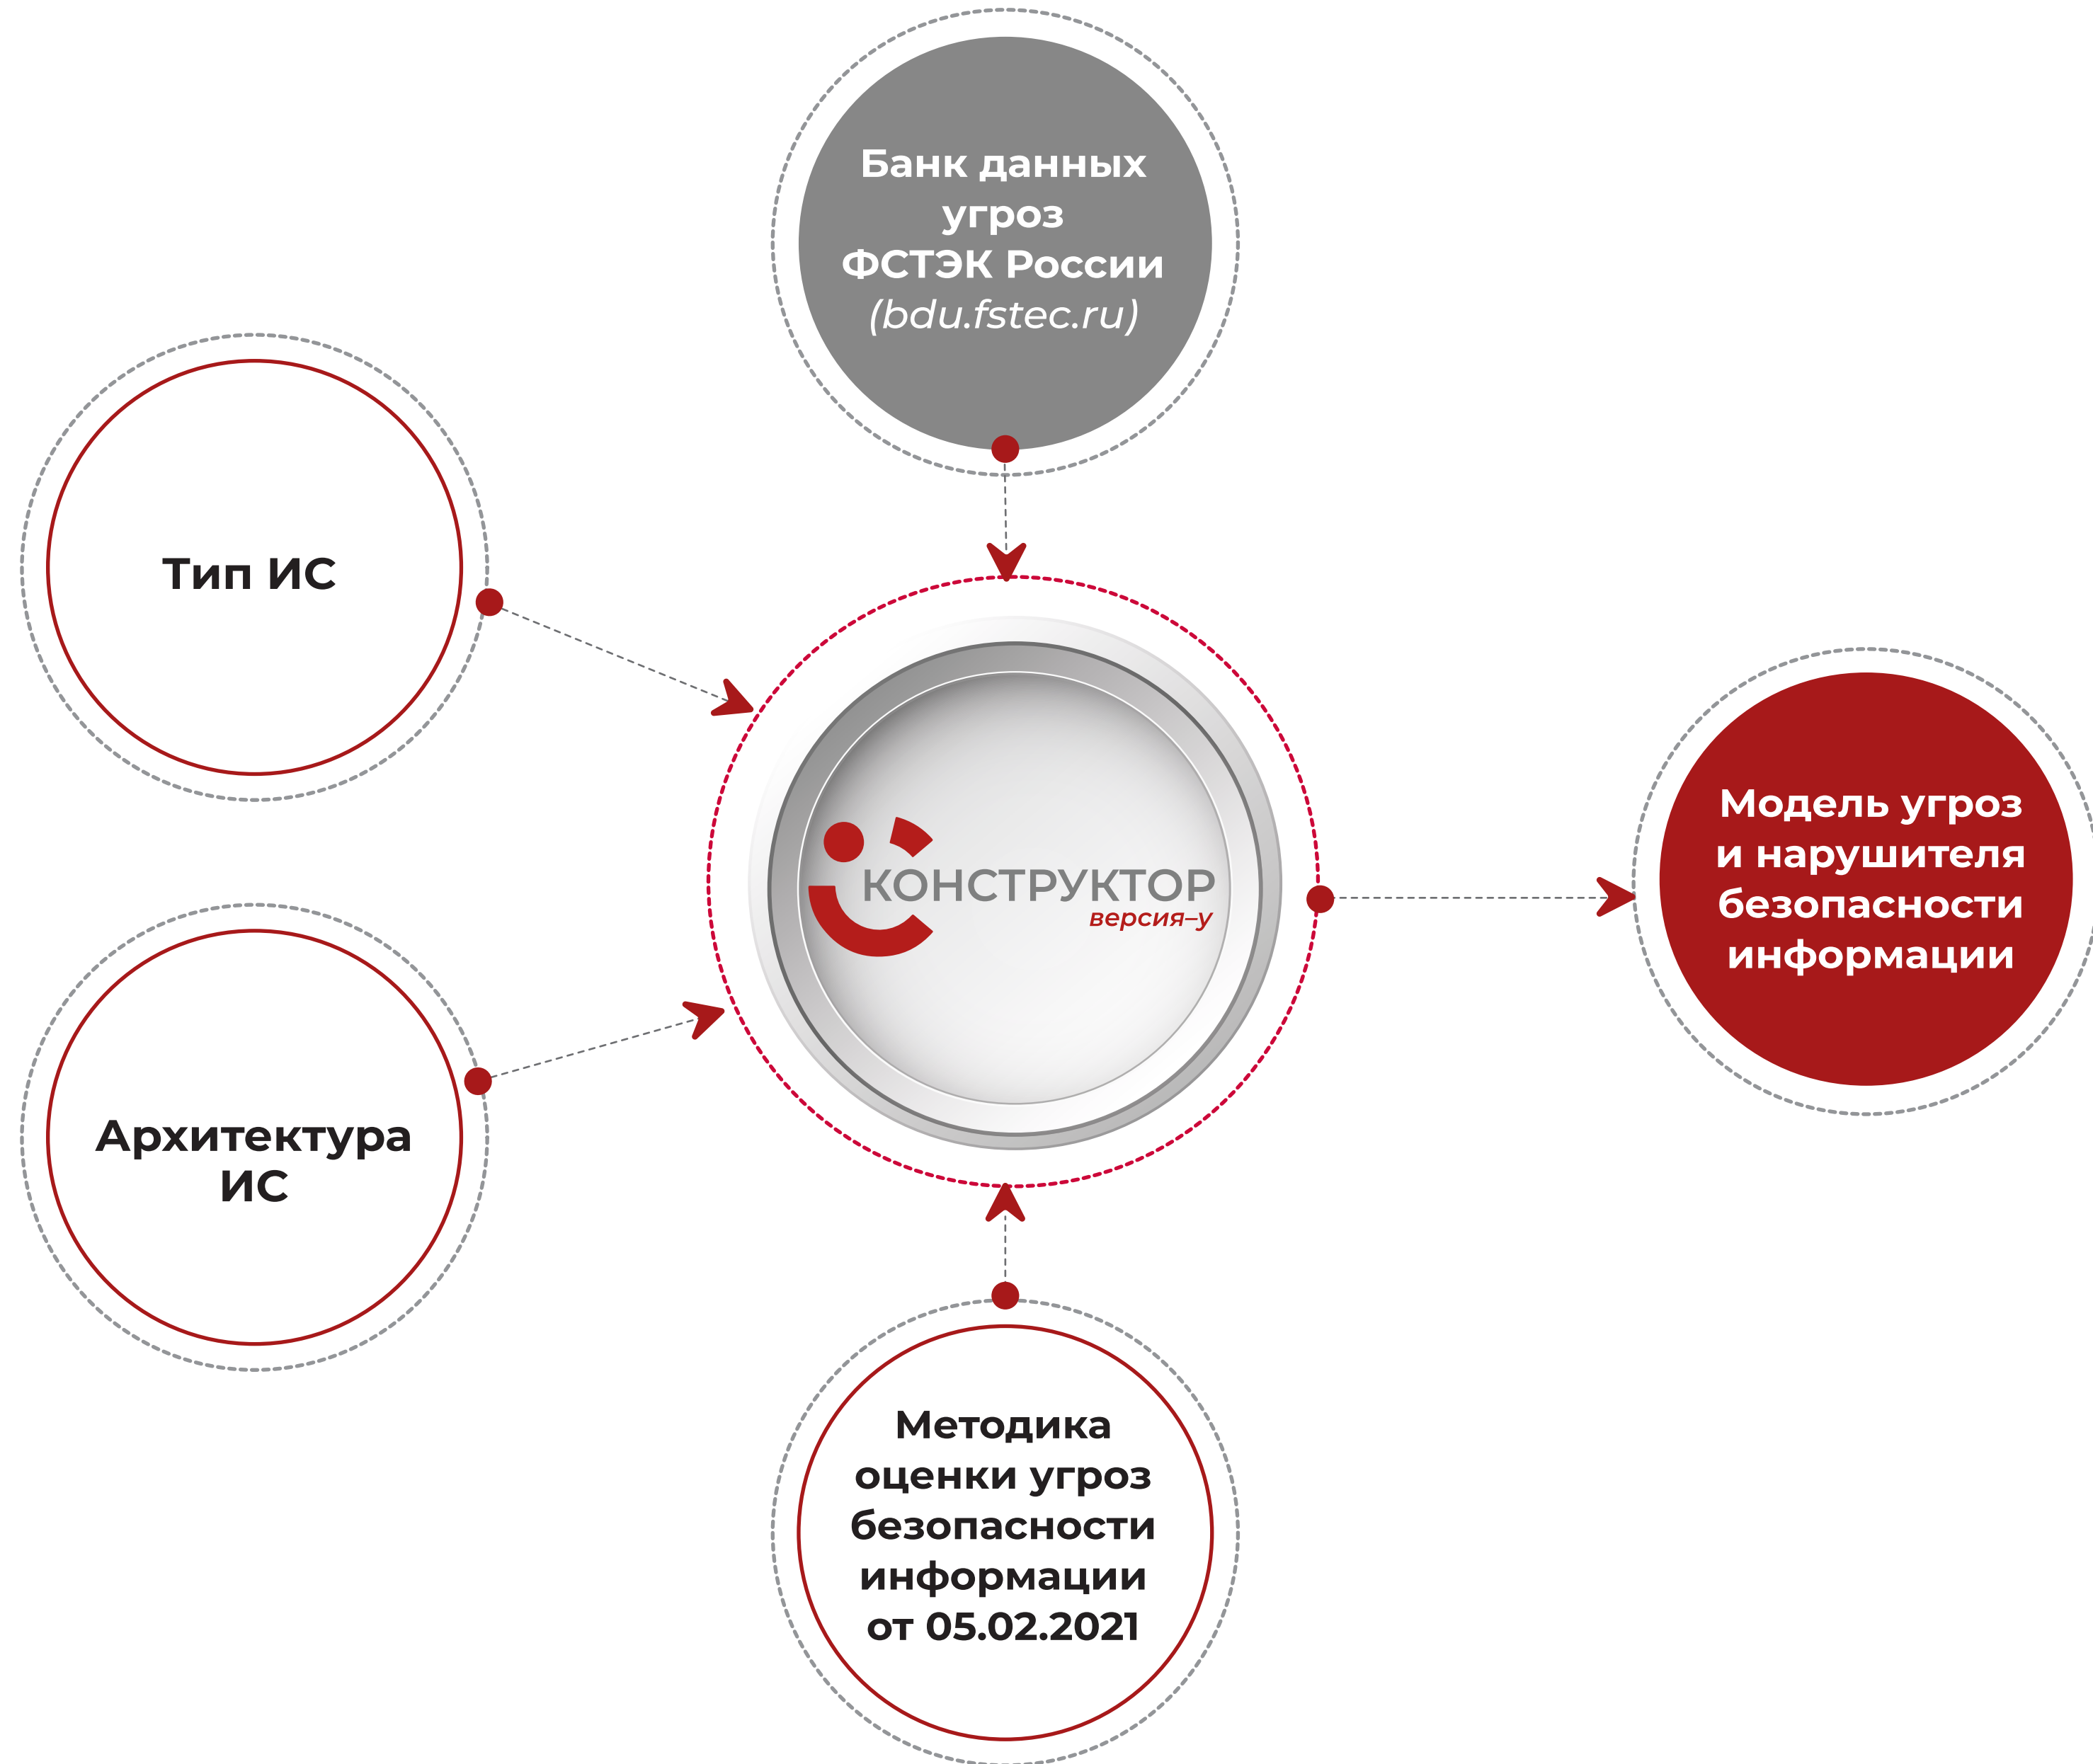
Банк данных угроз ФСТЭК России (bdu.fstec.ru)

Тип ИС

КОНСТРУКТОР версия–у

Модель угроз и нарушителя безопасности информации

Архитектура ИС

Методика оценки угроз безопасности информации от 05.02.2021